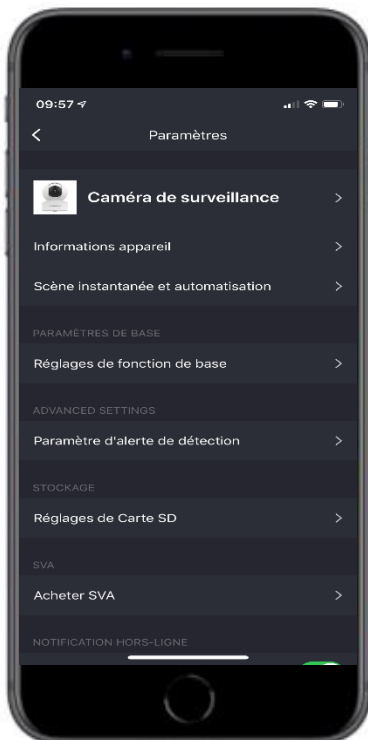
09:57

Paramètres

Caméra de surveillance

Informations appareil

Scène instantanée et automatisation

PARAMÈTRES DE BASE

Réglages de fonction de base

ADVANCED SETTINGS

Paramètre d'alerte de détection

STOCKAGE

Réglages de Carte SD

SVA

Acheter SVA

NOTIFICATION HORS-LIGNE